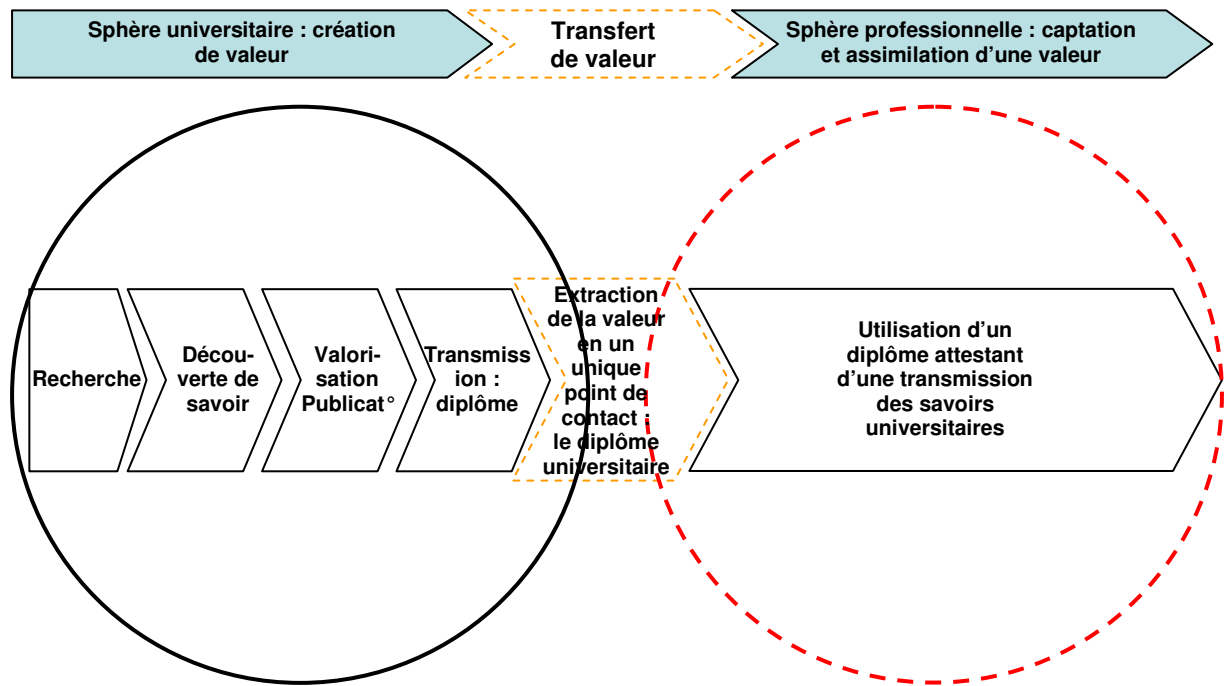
Sphère universitaire : création de valeur

Transfert de valeur

Sphère professionnelle : captation et assimilation d'une valeur

Recherche

Découverte de savoir

Valorisation Publicat°

Transmission : diplôme

Extraction de la valeur en un unique point de contact : le diplôme universitaire

Utilisation d'un diplôme attestant d'une transmission des savoirs universitaires